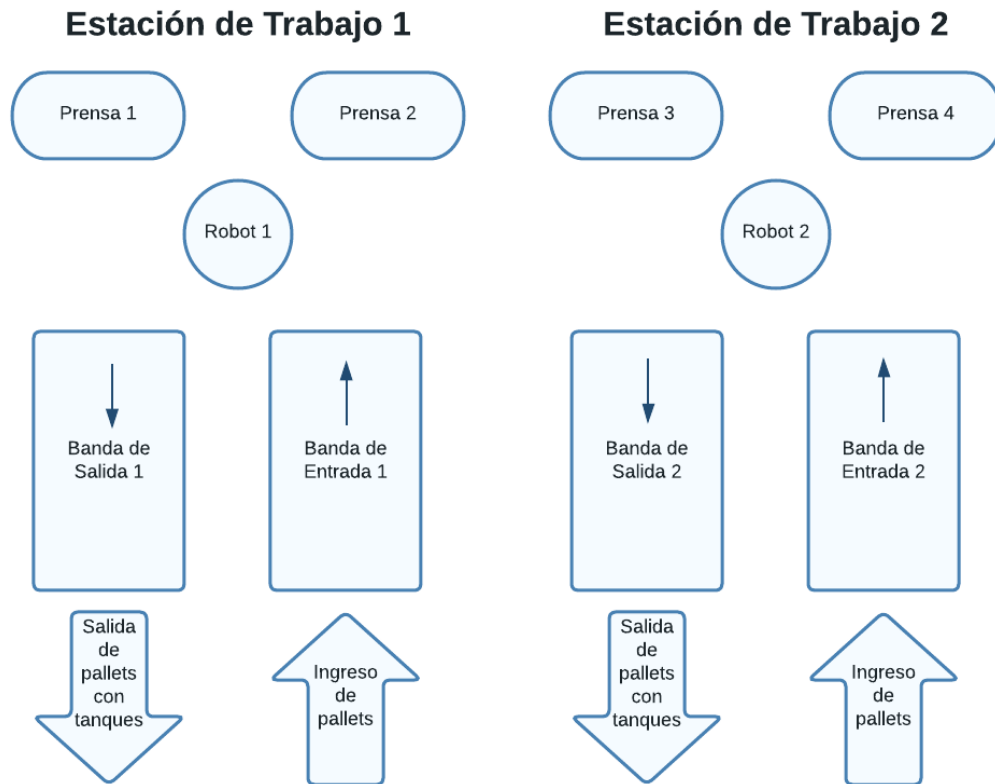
Estación de Trabajo 1

Prensa 1

Prensa 2

Robot 1

Banda de Salida 1

Banda de Entrada 1

Salida de pallets con tanques

Ingreso de pallets

Estación de Trabajo 2

Prensa 3

Prensa 4

Robot 2

Banda de Salida 2

Banda de Entrada 2

Salida de pallets con tanques

Ingreso de pallets